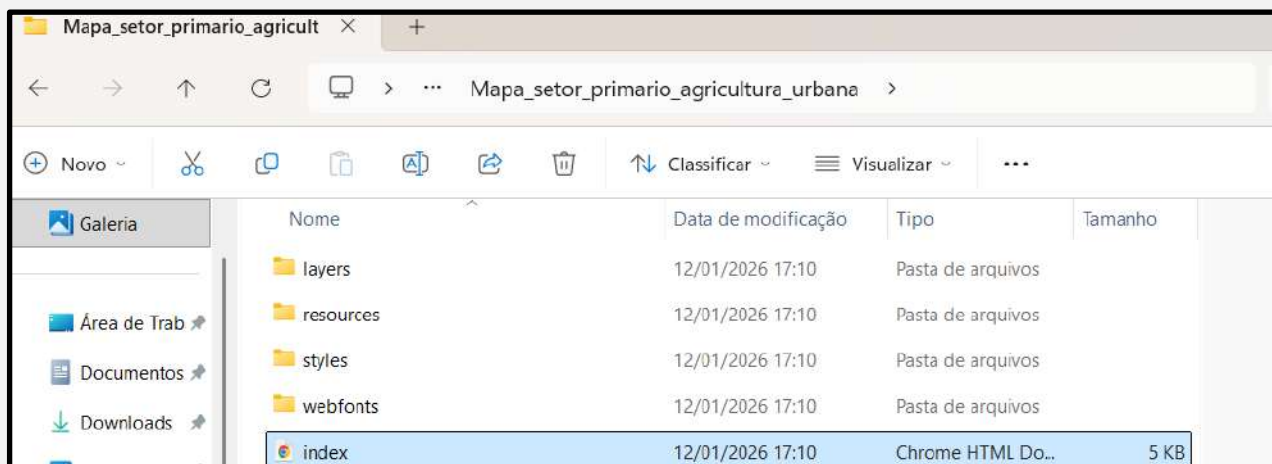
Mapa_setor_primario_agricult ×   +

←   →   ↑   C   > ··· Mapa_setor_primario_agricultura_urbana >

Novo   Classificar   Visualizar   ···

Galeria

Área de Trab

Documentos

Downloads

| Nome | Data de modificação | Tipo | Tamanho |
|---|---|---|---|
| layers | 12/01/2026 17:10 | Pasta de arquivos | |
| resources | 12/01/2026 17:10 | Pasta de arquivos | |
| styles | 12/01/2026 17:10 | Pasta de arquivos | |
| webfonts | 12/01/2026 17:10 | Pasta de arquivos | |
| index | 12/01/2026 17:10 | Chrome HTML Do... | 5 KB |